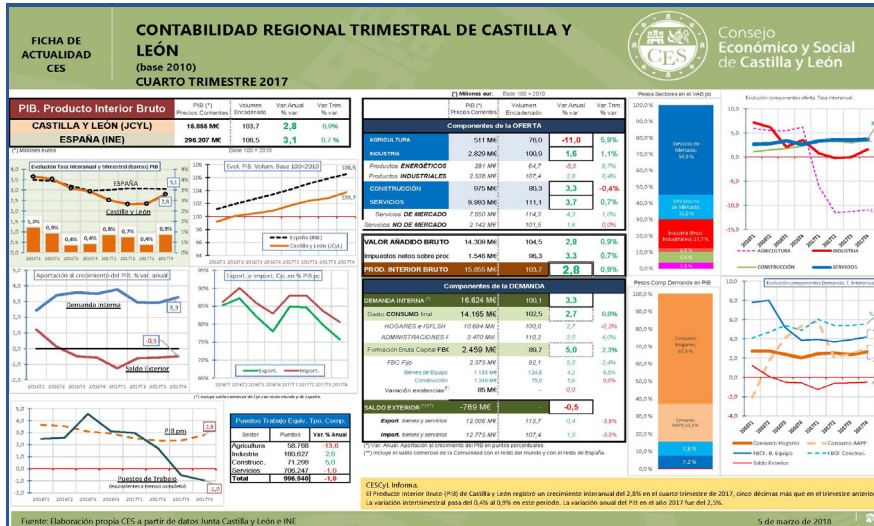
FICHA DE ACTUALIDAD CES

CONTABILIDAD REGIONAL TRIMESTRAL DE CASTILLA Y LEÓN
(base 2010)
CUARTO TRIMESTRE 2017

Consejo Económico y Social de Castilla y León

PIB. Producto Interior Bruto

| | PIB (*) Precios Corrientes | Volumen Encadenado | Var Anual % var | Var Trim % var |
|---|---|---|---|---|
| CASTILLA Y LEÓN (JCYL) | 15.855 M€ | 103,7 | 2,8 | 0,9% |
| ESPAÑA (INE) | 296.207 M€ | 106,5 | 3,1 | 0,7 % |

(*) Millones euros. Base 100 = 2010

Evolución Tasa Interanual y Trimestral (barras) PIB

ESPAÑA
Castilla y León
3,1
2,8
1,3%
0,9%
0,4%
0,4%
0,8%
0,7%
0,4%
0,9%

Evol. PIB. Volum. Base 100=2010
106,5
103,7
España (INE)
Castilla y León (JCyL)

Aportación al crecimiento del PIB, % var. anual
Demanda interna
3,3
-0,5
Saldo Exterior

Export. e Import. CyL en % PIB pc
Export.
Import.
(*) incluye venta comercial de CyL con el resto de España y de mundo

PIB pm
2,8
Puestos de trabajo
(Equivalentes a tiempo completo)
-1,0

Puestos Trabajo Equiv. Tpo. Comp.

| Sector | Puestos | Var.% Anual |
|---|---|---|
| Agricultura | 58.768 | -13,0 |
| Industria | 160.627 | 2,0 |
| Construcc. | 71.299 | 5,0 |
| Servicios | 706.247 | -1,0 |
| Total | 996.940 | -1,0 |

(*) Millones eur. Base 100 = 2010

| | PIB (*) Precios Corrientes | Volumen Encadenado | Var Anual % var | Var Trim % var |
|---|---|---|---|---|
| Componentes de la OFERTA | | | | |
| AGRICULTURA | 511 M€ | 76,0 | -11,0 | 5,9% |
| INDUSTRIA | 2.829 M€ | 100,9 | 1,6 | 1,1% |
| Productos ENERGÉTICOS | 291 M€ | 64,7 | -5,5 | 0,7% |
| Productos INDUSTRIALES | 2.538 M€ | 107,4 | 2,8 | 1,4% |
| CONSTRUCCIÓN | 975 M€ | 88,3 | 3,3 | -0,4% |
| SERVICIOS | 9.993 M€ | 111,1 | 3,7 | 0,7% |
| Servicios DE MERCADO | 7.850 M€ | 114,3 | 4,3 | 1,0% |
| Servicios NO DE MERCADO | 2.142 M€ | 101,5 | 1,6 | 0,0% |
| VALOR AÑADIDO BRUTO | 14.309 M€ | 104,5 | 2,8 | 0,9% |
| Impuestos netos sobre prod. | 1.546 M€ | 96,3 | 3,3 | 0,7% |
| PROD. INTERIOR BRUTO | 15.855 M€ | 103,7 | 2,8 | 0,9% |
| Componentes de la DEMANDA | | | | |
| DEMANDA INTERNA (*) | 16.624 M€ | 100,1 | 3,3 | |
| Gasto CONSUMO final | 14.165 M€ | 102,5 | 2,7 | 0,0% |
| HOGARES e ISFLSH | 10.694 M€ | 100,0 | 2,7 | -0,2% |
| ADMINISTRACIONES | 3.470 M€ | 110,2 | 3,0 | 1,0% |
| Formación Bruta Capital FBC | 2.459 M€ | 89,7 | 5,0 | 2,3% |
| FBC Fijo | 2.375 M€ | 92,1 | 5,0 | 2,4% |
| Bienes de Equipo | 1.135 M€ | 124,6 | 4,2 | 6,5% |
| Construcción | 1.240 M€ | 75,0 | 5,6 | 0,0% |
| Variación existencias (*) | 85 M€ | | | |
| SALDO EXTERIOR (*)(**) | -769 M€ | | -0,5 | |
| Export. bienes y servicios | 12.006 M€ | 113,7 | 0,4 | -3,8% |
| Import. bienes y servicios | 12.775 M€ | 107,4 | 1,0 | -3,8% |

(*) Var. Anual: Aportación al crecimiento del PIB en puntos porcentuales.
(**) Incluye el saldo comercial de la Comunidad con el resto del mundo y con el resto de España.

Pesos Sectores en el VAB pb
Servicios de Mercado 54,9%
Servicios no de Mercado 15,0%
Industria (Prod. Industriales) 17,7%

Evolución componentes oferta. Tasa interanual.
AGRICULTURA
INDUSTRIA
CONSTRUCCIÓN
SERVICIOS

Pesos Comp Demanda en PIB
Consumo Hogares 67,5%
Consumo AAPP 21,9%
7,8 %
7,2 %

Evolución componentes Demanda. T. Interanual
Consumo Hogares
Consumo AAPP
FBCF. B. Equipo
FBCF Construcc.
Saldo Exterior

CESCyL Informa.
El Producto Interior Bruto (PIB) de Castilla y León registró un crecimiento interanual del 2,8% en el cuarto trimestre de 2017, cinco décimas más que en el trimestre anterior. La variación intertrimestral pasó del 0,4% al 0,9% en este periodo. La variación anual del PIB en el año 2017 fue del 2,5%.

Fuente: Elaboración propia CES a partir de datos Junta Castilla y León e INE
5 de marzo de 2018